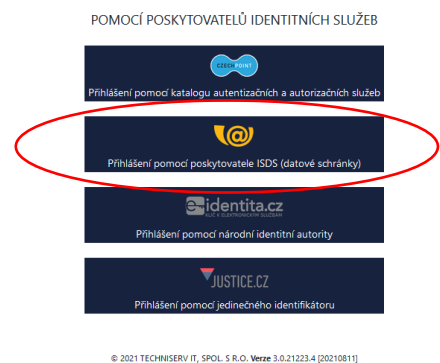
POMOCÍ POSKYTOVATELŮ IDENTITNÍCH SLUŽEB

CZECH POINT
Přihlášení pomocí katalogu autentizačních a autorizačních služeb

Přihlášení pomocí poskytovatele ISDS (datové schránky)

eidentita.cz
KLÍČ K ELEKTRONICKÝM SLUŽBÁM
Přihlášení pomocí národní identitní autority

JUSTICE.CZ
Přihlášení pomocí jedinečného identifikátoru

© 2021 TECHNISERV IT, SPOL. S R.O. Verze 3.0.21223.4 [20210811]